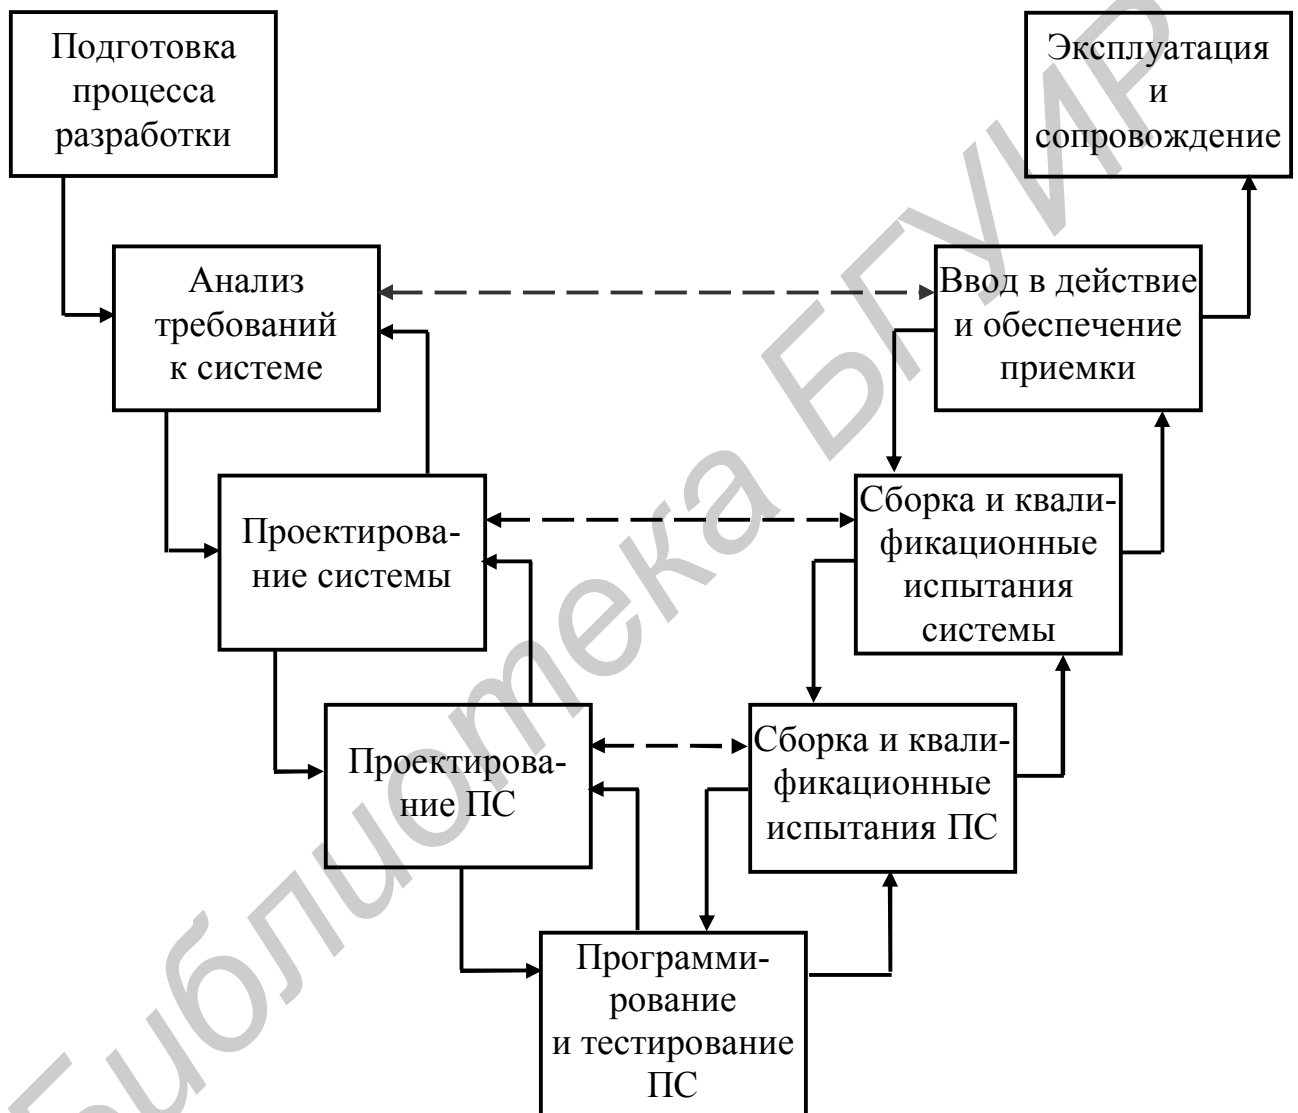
Подготовка процесса разработки

Эксплуатация и сопровождение

Анализ требований к системе

Ввод в действие и обеспечение приемки

Проектирование системы

Сборка и квалификационные испытания системы

Проектирование ПС

Сборка и квалификационные испытания ПС

Программирование и тестирование ПС

Библиотека БГУИР